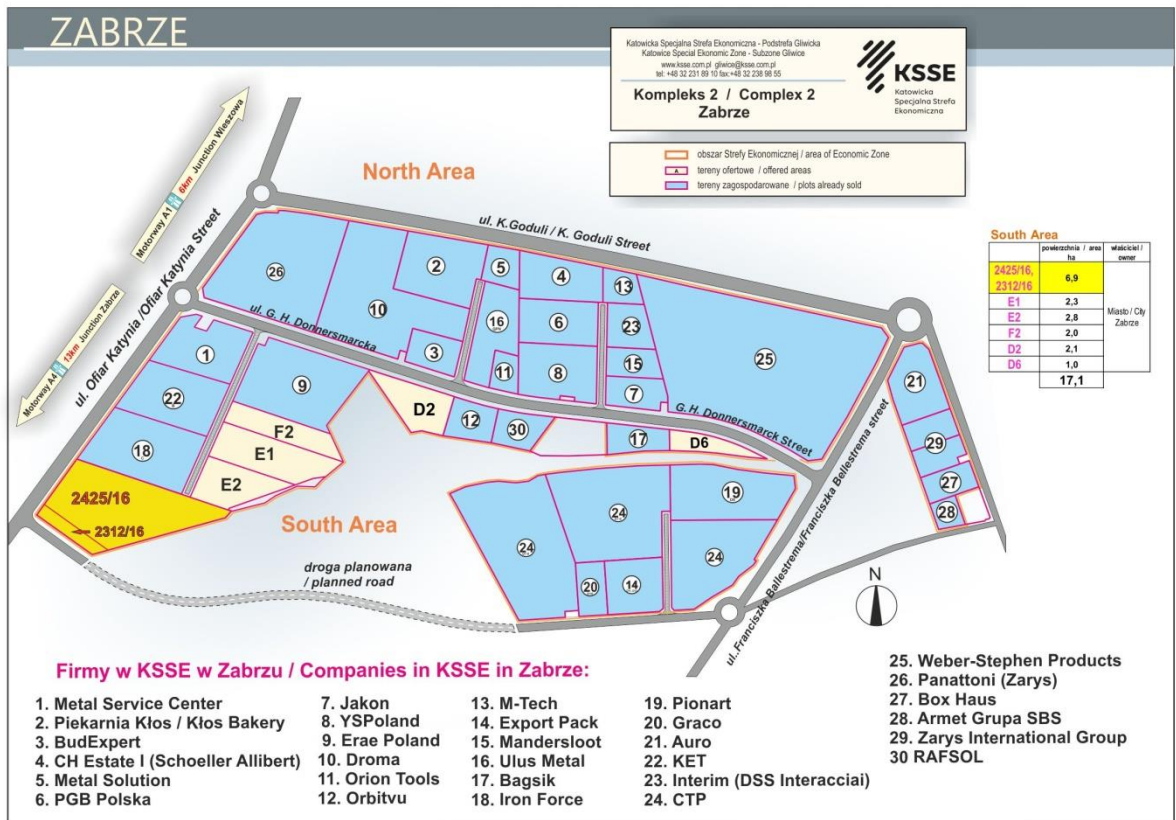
ZABRZE

Katowicka Specjalna Strefa Ekonomiczna - Podstrefa Gliwicka
Katowice Special Ekonomic Zone - Subzone Gliwice
www.ksse.com.pl gliwice@ksse.com.pl
tel: +48 32 231 89 10 fax:+48 32 238 98 55

Kompleks 2 / Complex 2
Zabrze

KSSE
Katowicka Specjalna Strefa Ekonomiczna

obszar Strefy Ekonomicznej / area of Economic Zone
tereny ofertowe / offered areas
tereny zagospodarowane / plots already sold

North Area

Motorway A1 8km Junction Wieszowa

Motorway A4 13km Junction Zabrze

ul. Ofiar Katynia /Ofiar Katynia Street

ul. K.Goduli / K. Goduli Street

ul. G. H. Donnersmarcka

G. H. Donnersmarck Street

ul. Franciszka Ballestrema/Franciszka Ballestrema street

26 10 2 5 4 13 16 6 23 3 15 25 11 8 7 1 9 22 D2 12 30 17 D6 21 29 18 F2 E1 E2 19 27 28 24 24 24 20 14

2425/16

2312/16

South Area

droga planowana / planned road

N

South Area

| | powierzchnia / area ha | właściciel / owner |
|---|---|---|
| 2425/16, 2312/16 | 6,9 | |
| E1 | 2,3 | Miasto / City Zabrze |
| E2 | 2,8 | |
| F2 | 2,0 | |
| D2 | 2,1 | |
| D6 | 1,0 | |
| | 17,1 | |

Firmy w KSSE w Zabrzu / Companies in KSSE in Zabrze:

1. Metal Service Center
2. Piekarnia Kłos / Kłos Bakery
3. BudExpert
4. CH Estate I (Schoeller Allibert)
5. Metal Solution
6. PGB Polska

7. Jakon
8. YSPoland
9. Erae Poland
10. Droma
11. Orion Tools
12. Orbitvu

13. M-Tech
14. Export Pack
15. Mandersloot
16. Ulus Metal
17. Bagsik
18. Iron Force

19. Pionart
20. Graco
21. Auro
22. KET
23. Interim (DSS Interacciai)
24. CTP

25. Weber-Stephen Products
26. Panattoni (Zarys)
27. Box Haus
28. Armet Grupa SBS
29. Zarys International Group
30 RAFSOL